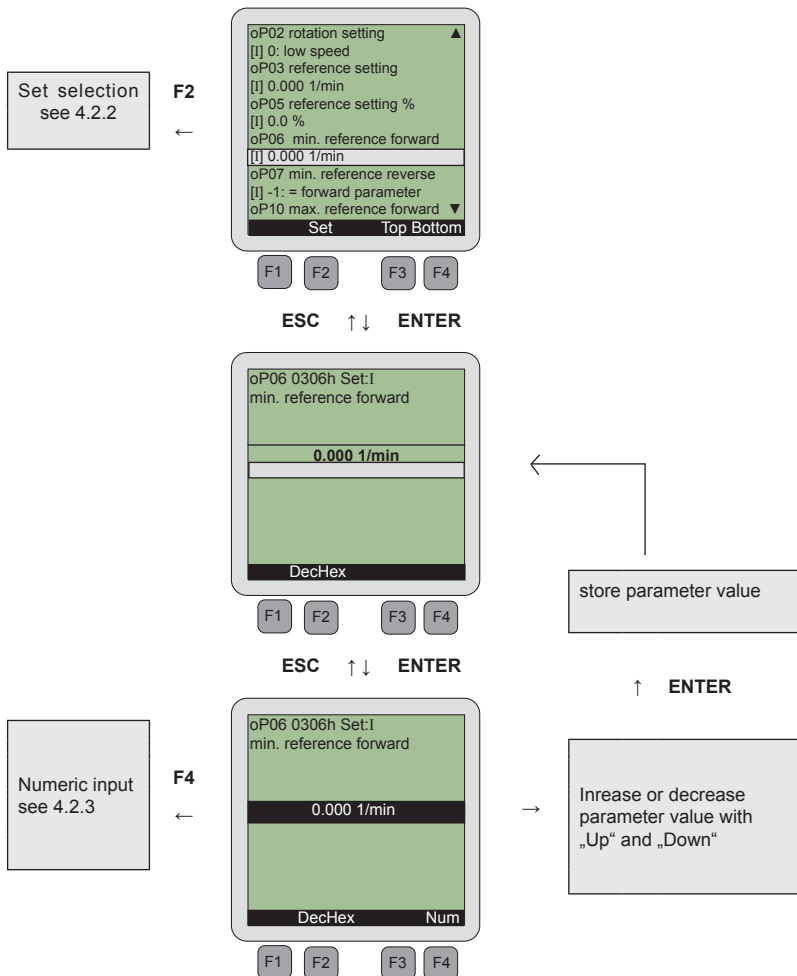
Set selection see 4.2.2

F2

←

oP02 rotation setting ▲
[I] 0: low speed
oP03 reference setting
[I] 0.000 1/min
oP05 reference setting %
[I] 0.0 %
oP06 min. reference forward
[I] 0.000 1/min
oP07 min. reference reverse
[I] -1: = forward parameter
oP10 max. reference forward ▼

Set Top Bottom

F1 F2 F3 F4

ESC ↑↓ ENTER

oP06 0306h Set:I
min. reference forward

0.000 1/min

DecHex

F1 F2 F3 F4

store parameter value

ESC ↑↓ ENTER

↑ ENTER

Numeric input see 4.2.3

F4

←

oP06 0306h Set:I
min. reference forward

0.000 1/min

DecHex Num

F1 F2 F3 F4

→

Inrease or decrease parameter value with „Up" and „Down"